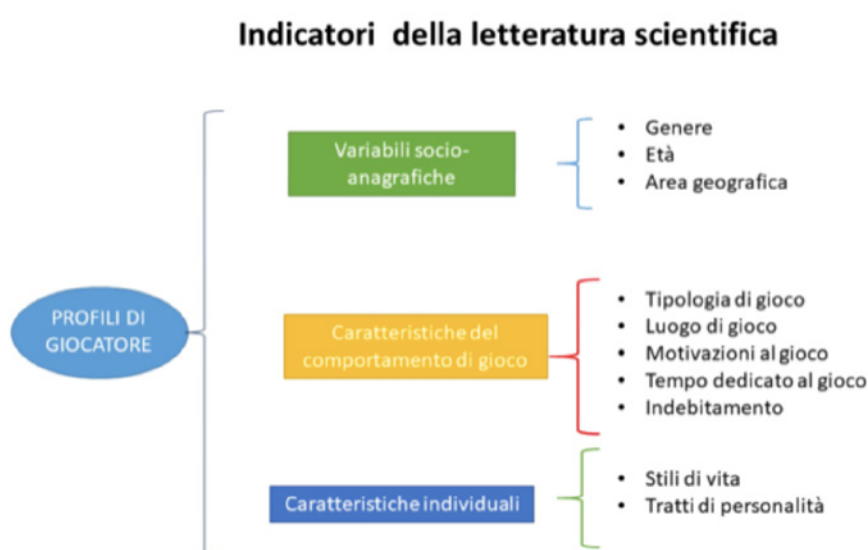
Indicatori della letteratura scientifica

PROFILI DI GIOCATORE

Variabili socio-anagrafiche

- Genere
- Età
- Area geografica

Caratteristiche del comportamento di gioco

- Tipologia di gioco
- Luogo di gioco
- Motivazioni al gioco
- Tempo dedicato al gioco
- Indebitamento

Caratteristiche individuali

- Stili di vita
- Tratti di personalità